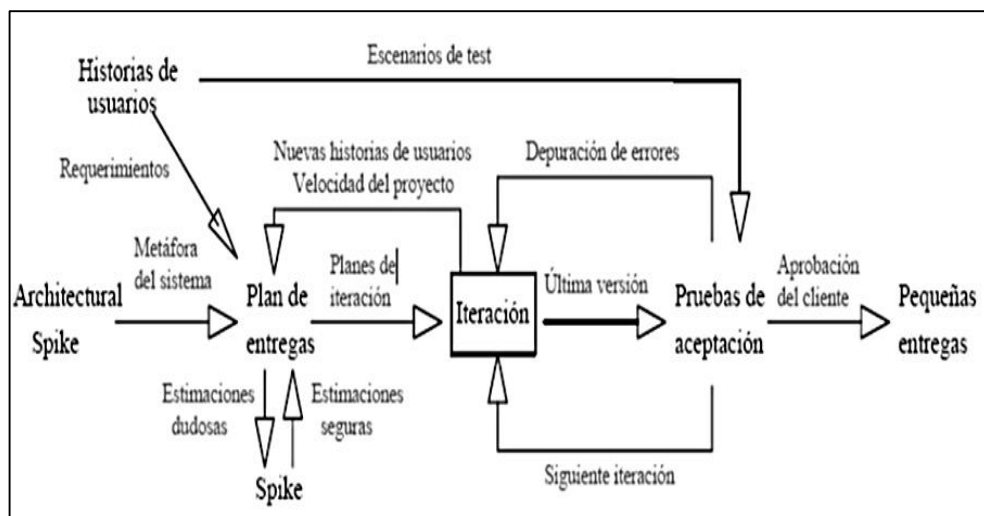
Historias de usuarios

Escenarios de test

Requerimientos

Nuevas historias de usuarios
Velocidad del proyecto

Depuración de errores

Metáfora del sistema

Architectural Spike

Plan de entregas

Planes de iteración

Iteración

Última versión

Pruebas de aceptación

Aprobación del cliente

Pequeñas entregas

Estimaciones dudosas

Estimaciones seguras

Spike

Siguiente iteración